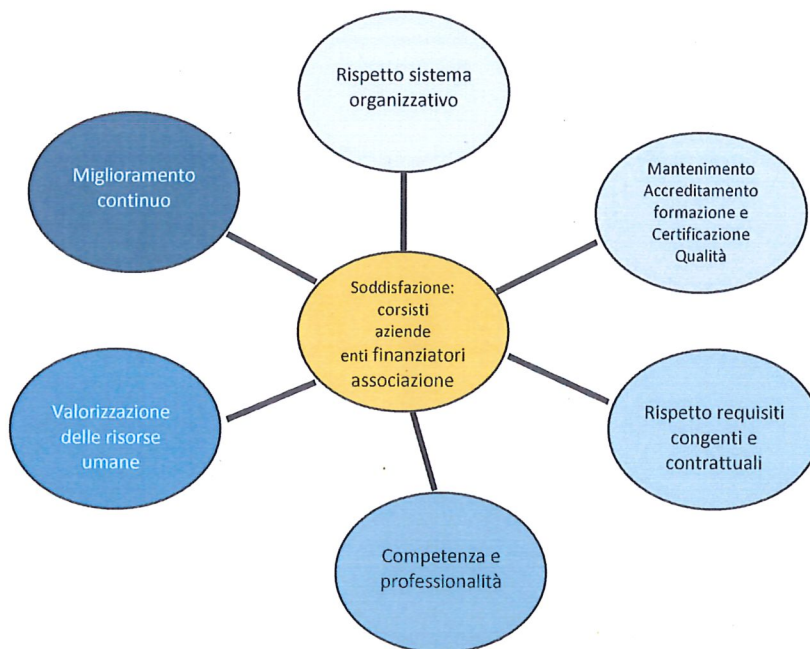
Rispetto sistema organizzativo

Miglioramento continuo

Mantenimento Accreditamento formazione e Certificazione Qualità

Soddisfazione: corsisti aziende enti finanziatori associazione

Valorizzazione delle risorse umane

Rispetto requisiti congenti e contrattuali

Competenza e professionalità